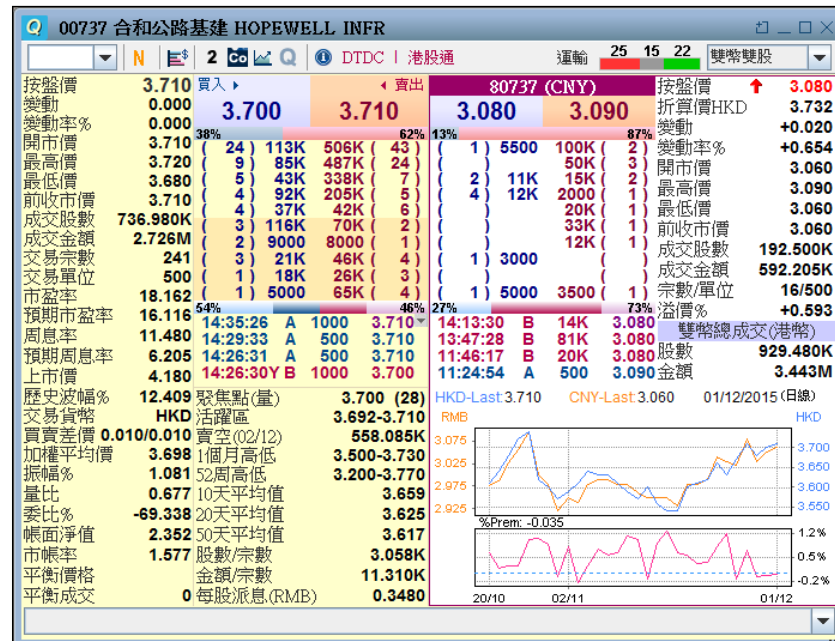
Q 00737 合和公路基建 HOPEWELL INFR

N 2 DTDC | 港股通 運輸 25 15 22 雙幣雙股

| | |
|---|---|
| 按盤價 | 3.710 |
| 變動 | 0.000 |
| 變動率% | 0.000 |
| 開市價 | 3.710 |
| 最高價 | 3.720 |
| 最低價 | 3.680 |
| 前收市價 | 3.710 |
| 成交股數 | 736.980K |
| 成交金額 | 2.726M |
| 交易宗數 | 241 |
| 交易單位 | 500 |
| 市盈率 | 18.162 |
| 預期市盈率 | 16.116 |
| 周息率 | 11.480 |
| 預期周息率 | 6.205 |
| 上市價 | 4.180 |
| 歷史波幅% | 12.409 |
| 交易貨幣 | HKD |
| 買賣差價 | 0.010/0.010 |
| 加權平均價 | 3.698 |
| 振幅% | 1.081 |
| 量比 | 0.677 |
| 委比% | -69.338 |
| 帳面淨值 | 2.352 |
| 市帳率 | 1.577 |
| 平衡價格 | |
| 平衡成交 | 0 |

買入 ▸ ◂ 賣出
3.700 3.710
38% 62%

| | | | |
|---|---|---|---|
| ( 24 ) 113K | 506K ( 43 ) |
| ( 9 ) 85K | 487K ( 24 ) |
| ( 5 ) 43K | 338K ( 7 ) |
| ( 4 ) 92K | 205K ( 5 ) |
| ( 4 ) 37K | 42K ( 6 ) |
| ( 3 ) 116K | 70K ( 2 ) |
| ( 2 ) 9000 | 8000 ( 1 ) |
| ( 3 ) 21K | 46K ( 4 ) |
| ( 1 ) 18K | 26K ( 3 ) |
| ( 1 ) 5000 | 65K ( 4 ) |

54% 46%
14:35:26 A 1000 3.710
14:29:33 A 500 3.710
14:26:31 A 500 3.710
14:26:30Y B 1000 3.700

| | |
|---|---|
| 聚焦點(量) | 3.700 (28) |
| 活躍區 | 3.692-3.710 |
| 賣空(02/12) | 558.085K |
| 1個月高低 | 3.500-3.730 |
| 52周高低 | 3.200-3.770 |
| 10天平均值 | 3.659 |
| 20天平均值 | 3.625 |
| 50天平均值 | 3.617 |
| 股數/宗數 | 3.058K |
| 金額/宗數 | 11.310K |
| 每股派息(RMB) | 0.3480 |

80737 (CNY)
3.080 3.090
13% 87%

| | |
|---|---|
| ( 1 ) 5500 | 100K ( 2 ) |
| ( ) | 50K ( 3 ) |
| ( 2 ) 11K | 15K ( 2 ) |
| ( 4 ) 12K | 2000 ( 1 ) |
| ( ) | 20K ( 1 ) |
| ( ) | 33K ( 1 ) |
| ( ) | 12K ( 1 ) |
| ( 1 ) 3000 | ( ) |
| ( ) | ( ) |
| ( 1 ) 5000 | 3500 ( 1 ) |

27% 73%
14:13:30 B 14K 3.080
13:47:28 B 81K 3.080
11:46:17 B 20K 3.080
11:24:54 A 500 3.090

| | |
|---|---|
| 按盤價 | 3.080 |
| 折算價HKD | 3.732 |
| 變動 | +0.020 |
| 變動率% | +0.654 |
| 開市價 | 3.060 |
| 最高價 | 3.090 |
| 最低價 | 3.060 |
| 前收市價 | 3.060 |
| 成交股數 | 192.500K |
| 成交金額 | 592.205K |
| 宗數/單位 | 16/500 |
| 溢價% | +0.593 |

雙幣總成交(港幣)
股數 929.480K
金額 3.443M

HKD-Last:3.710 CNY-Last:3.060 01/12/2015 (日線)
RMB HKD
3.075 3.025 2.975 2.925
3.700 3.650 3.600 3.550
%Prem: -0.035
1.2% 0.5% -0.2%
20/10 02/11 01/12